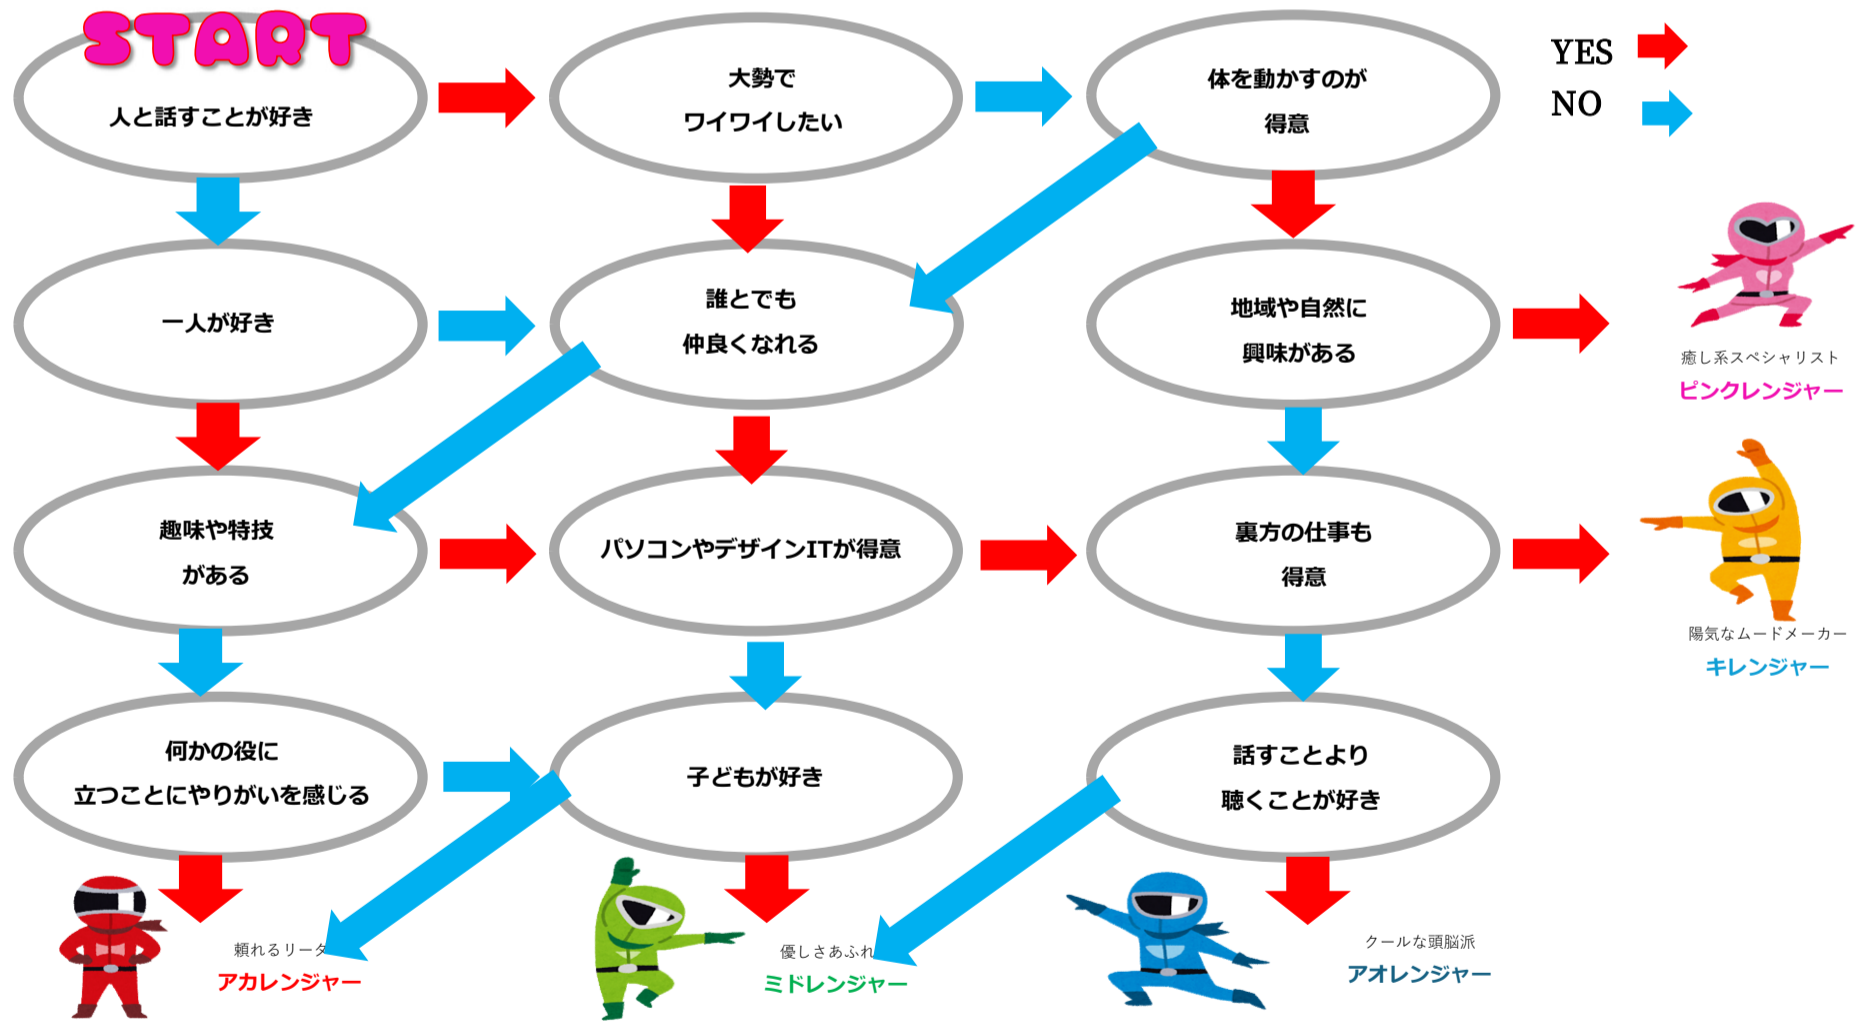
START

人と話すことが好き

大勢で
ワイワイしたい

体を動かすのが
得意

YES
NO

一人が好き

誰とでも
仲良くなれる

地域や自然に
興味がある

癒し系スペシャリスト
ピンクレンジャー

趣味や特技
がある

パソコンやデザインITが得意

裏方の仕事も
得意

陽気なムードメーカー
キレンジャー

何かの役に
立つことにやりがいを感じる

子どもが好き

話すことより
聴くことが好き

頼れるリーダ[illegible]
アカレンジャー

優しさあふれ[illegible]
ミドレンジャー

クールな頭脳派
アオレンジャー